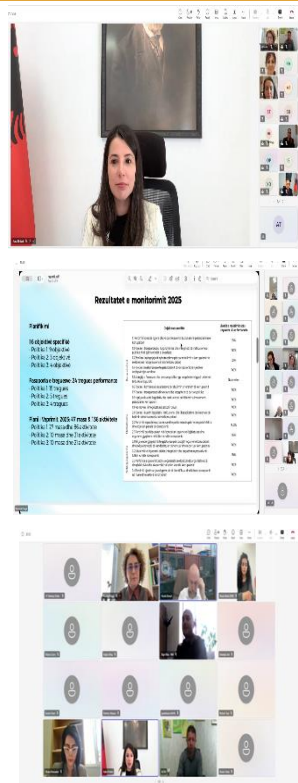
Rezultatet e monitorimit 2025

Planifikimi

16 objektiva specifikë
Politika 1: 9 objektiva
Politika 2: 4 objektiva
Politika 3: 3 objektiva

Raportim e treguesve: 24 tregues performance
Politika 1: 11 tregues
Politika 2: 8 tregues
Politika 3: 5 tregues

Plani i Veprimit 2025-27 masa & 136 aktivitete
Politika 1: 17 masa dhe 84 aktivitete
Politika 2: 17 masa dhe 31 aktivitete
Politika 3: 9 masa dhe 21 aktivitete

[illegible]